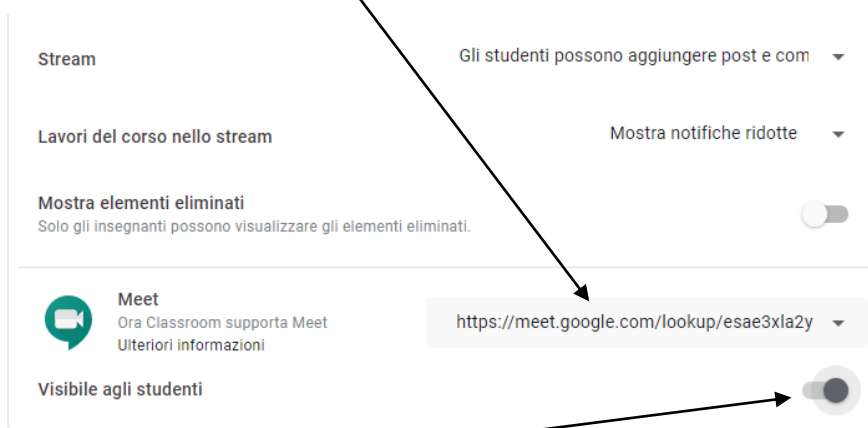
Stream

Gli studenti possono aggiungere post e com

Lavori del corso nello stream

Mostra notifiche ridotte

Mostra elementi eliminati
Solo gli insegnanti possono visualizzare gli elementi eliminati.

Meet
Ora Classroom supporta Meet
Ulteriori informazioni

https://meet.google.com/lookup/esae3xla2y

Visibile agli studenti